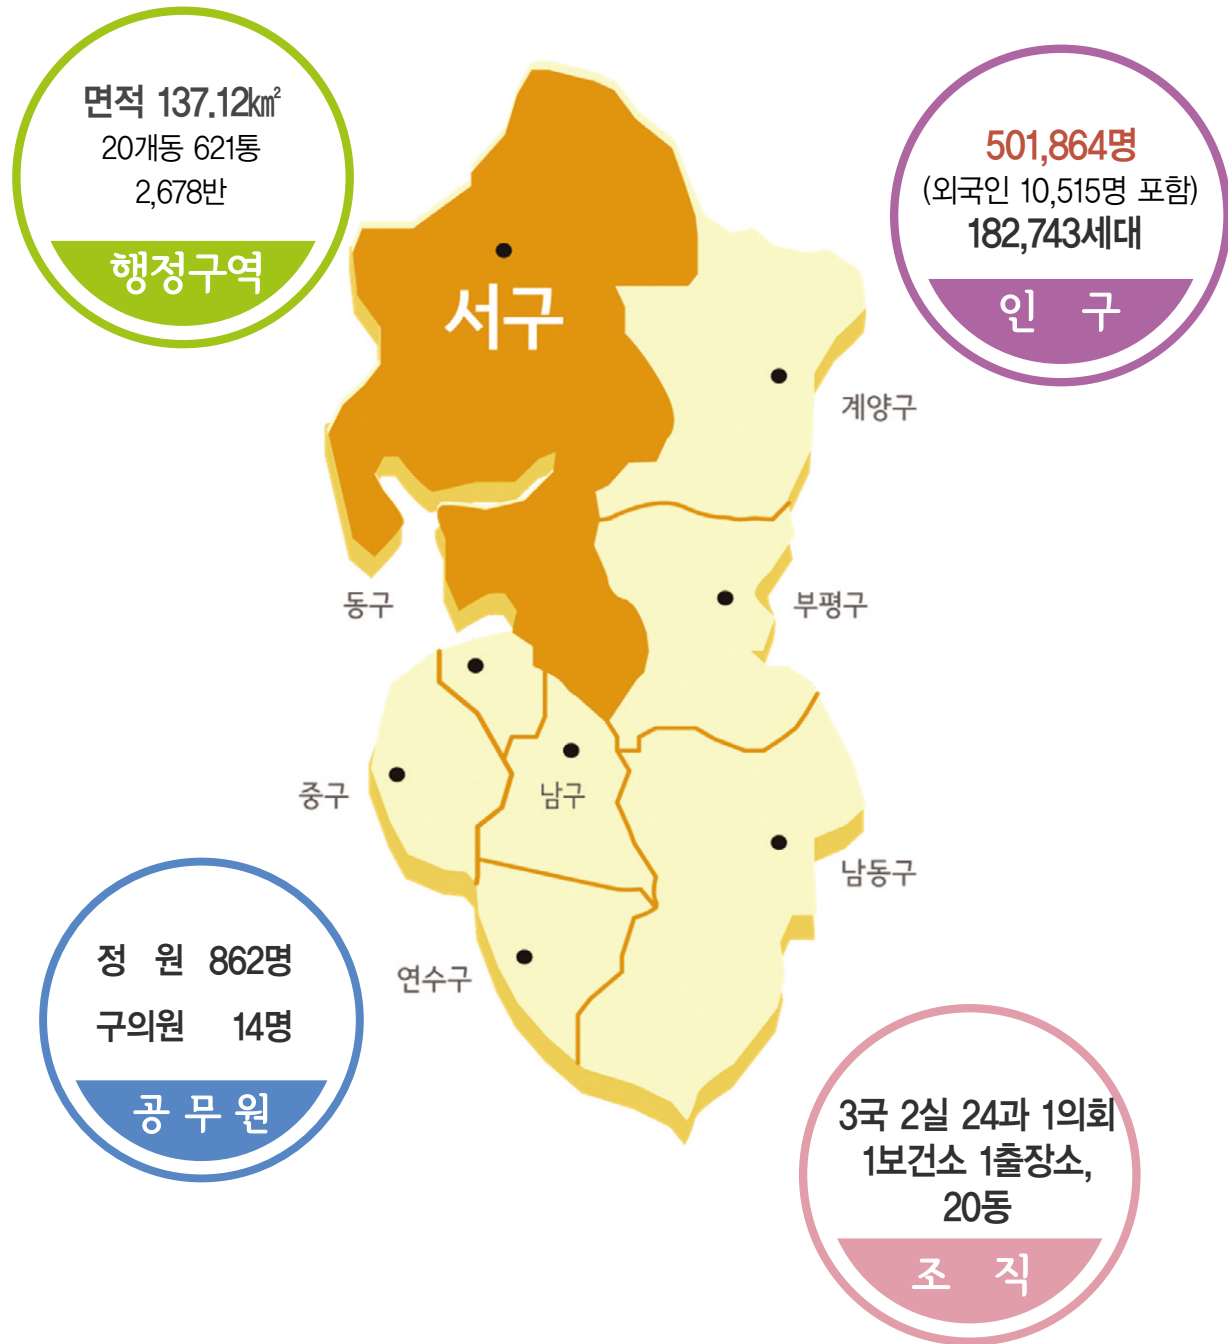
면적 137.12㎢
20개동 621통
2,678반

행정구역

501,864명
(외국인 10,515명 포함)
182,743세대

인 구

서구

계양구

동구

부평구

중구

남구

남동구

연수구

정 원 862명
구의원 14명

공 무 원

3국 2실 24과 1의회
1보건소 1출장소,
20동

조 직